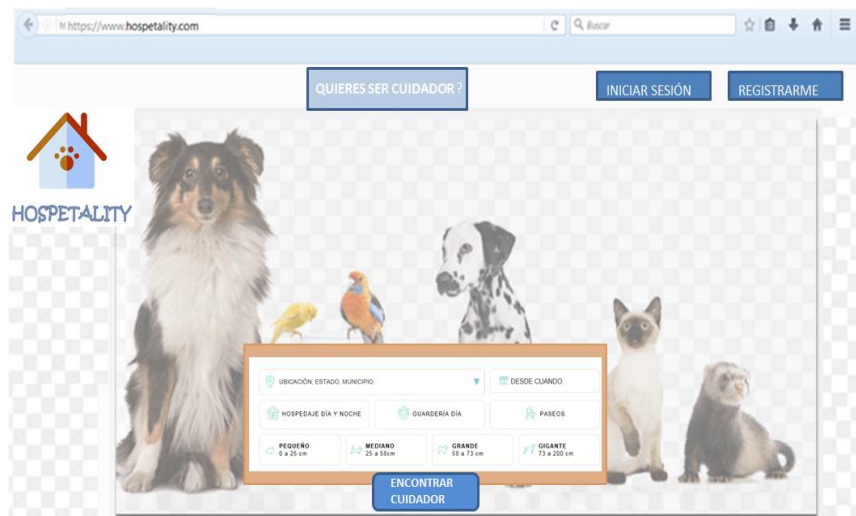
https://www.hospetality.com

Buscar

QUIERES SER CUIDADOR ?

INICIAR SESIÓN

REGISTRARME

HOSPETALITY

UBICACIÓN, ESTADO, MUNICIPIO

DESDE CUANDO

HOSPEDAJE DÍA Y NOCHE

GUARDERÍA DÍA

PASEOS

PEQUEÑO
0 a 25 cm

MEDIANO
25 a 50cm

GRANDE
50 a 73 cm

GIGANTE
73 a 200 cm

ENCONTRAR CUIDADOR